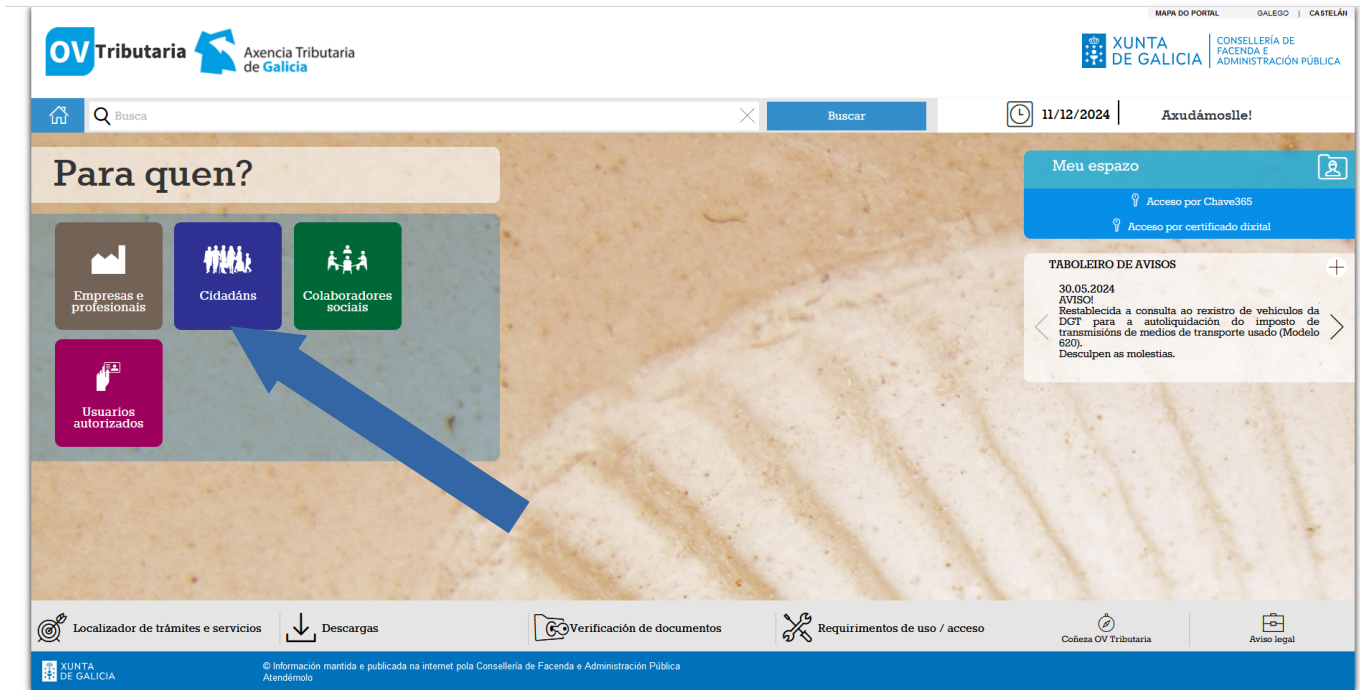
MAPA DO PORTAL GALEGO | CASTELÁN

OV Tributaria Axencia Tributaria de Galicia

XUNTA DE GALICIA CONSELLERÍA DE FACENDA E ADMINISTRACIÓN PÚBLICA

Busca

Buscar

11/12/2024

Axudámoslle!

Para quen?

Empresas e profesionais

Cidadáns

Colaboradores sociais

Usuarios autorizados

Meu espazo

Acceso por Chave365

Acceso por certificado dixital

TABOLEIRO DE AVISOS

30.05.2024
AVISO!
Restablecida a consulta ao rexistro de vehículos da DGT para a autoliquidación do imposto de transmisións de medios de transporte usado (Modelo 620).
Desculpen as molestias.

Localizador de trámites e servicios

Descargas

Verificación de documentos

Requirimentos de uso / acceso

Coñeza OV Tributaria

Aviso legal

XUNTA DE GALICIA

© Información mantida e publicada na internet pola Consellería de Facenda e Administración Pública
Atendémolo